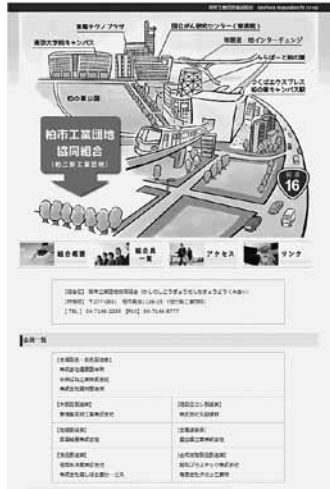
柏市工業団地協同組合

柏の葉キャンパス
東京大学柏キャンパス
国立がん研究センター（東病院）
常磐道・柏インターチェンジ
ららぽーと柏の葉
つくばエクスプレス 柏の葉キャンパス駅
柏の葉公園

柏市工業団地協同組合
（柏二和工業団地）

国道16

組合概要
組合員一覧
アクセス
リンク

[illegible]

会員一覧

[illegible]